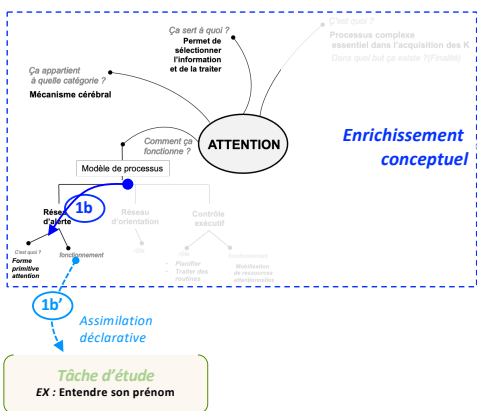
Ça sert à quoi ?
Permet de sélectionner l'information et de la traiter

C'est quoi ?
Processus complexe essentiel dans l'acquisition des K
Dans quel but ça existe ?(Finalité)

Ça appartient à quelle catégorie ?
Mécanisme cérébral

Comment ça fonctionne ?

ATTENTION

Enrichissement conceptuel

Modèle de processus

1b

Réseau d'alerte

Réseau d'orientation

Contrôle exécutif

C'est quoi ?
Forme primitive attention

fonctionnement

rôle

rôle

fonctionnement

- Planifier
- Traiter des routines

Mobilisation de ressources attentionnelles

1b'

Assimilation déclarative

Tâche d'étude
EX : Entendre son prénom